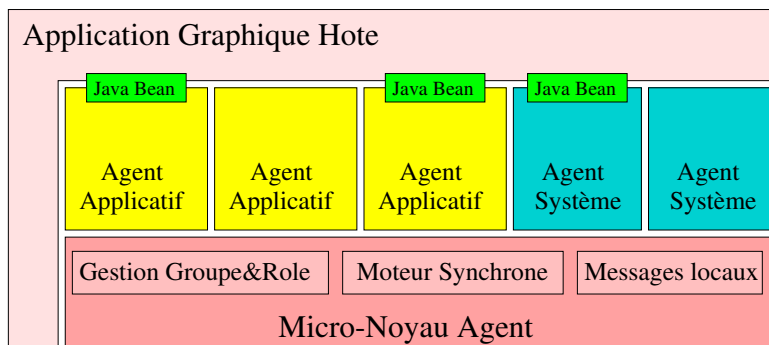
Application Graphique Hote

Java Bean

Agent Applicatif

Agent Applicatif

Java Bean

Agent Applicatif

Java Bean

Agent Système

Agent Système

Gestion Groupe&Role

Moteur Synchrone

Messages locaux

Micro-Noyau Agent